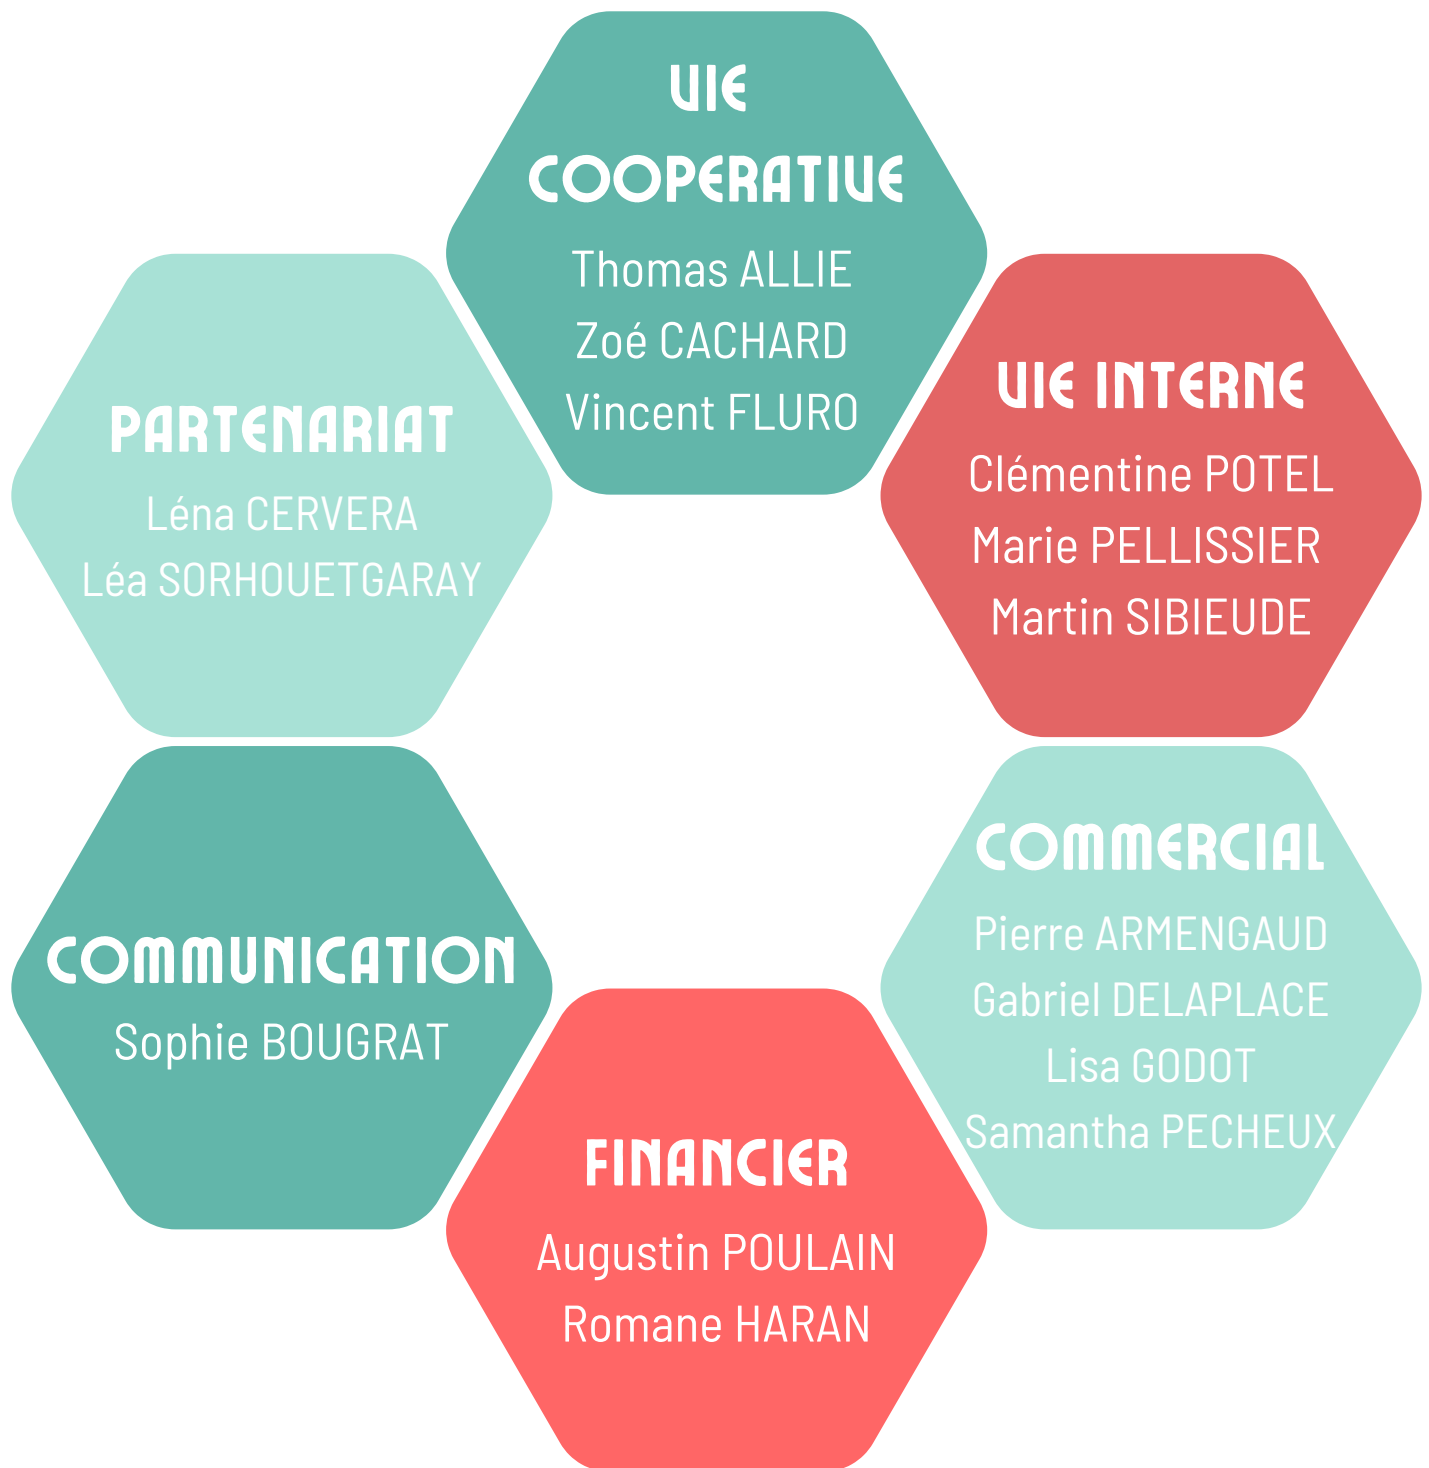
VIE COOPERATIVE
Thomas ALLIE
Zoé CACHARD
Vincent FLURO

PARTENARIAT
Léna CERVERA
Léa SORHOUETGARAY

VIE INTERNE
Clémentine POTEL
Marie PELLISSIER
Martin SIBIEUDE

COMMUNICATION
Sophie BOUGRAT

COMMERCIAL
Pierre ARMENGAUD
Gabriel DELAPLACE
Lisa GODOT
Samantha PECHEUX

FINANCIER
Augustin POULAIN
Romane HARAN